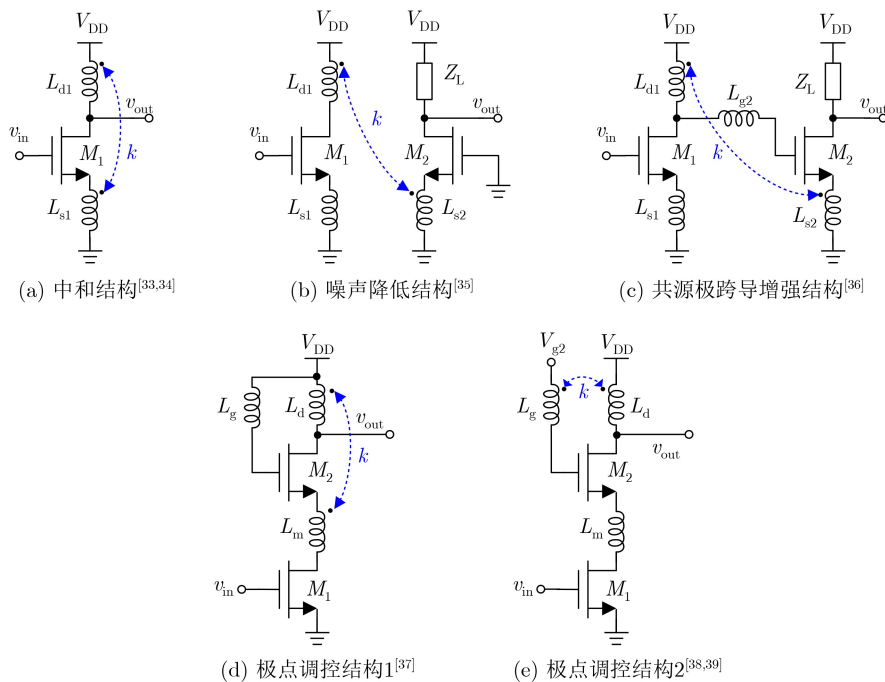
$V_{DD}$
$L_{d1}$
$v_{out}$
$v_{in}$
$M_1$
$k$
$L_{s1}$
(a) 中和结构$^{[33,34]}$

$V_{DD}$
$V_{DD}$
$L_{d1}$
$Z_L$
$v_{out}$
$k$
$v_{in}$
$M_1$
$M_2$
$L_{s1}$
$L_{s2}$
(b) 噪声降低结构$^{[35]}$

$V_{DD}$
$V_{DD}$
$L_{d1}$
$L_{g2}$
$Z_L$
$v_{out}$
$v_{in}$
$M_1$
$k$
$M_2$
$L_{s1}$
$L_{s2}$
(c) 共源极跨导增强结构$^{[36]}$

$V_{DD}$
$L_g$
$L_d$
$v_{out}$
$k$
$M_2$
$L_m$
$v_{in}$
$M_1$
(d) 极点调控结构1$^{[37]}$

$V_{g2}$
$V_{DD}$
$k$
$L_g$
$L_d$
$v_{out}$
$M_2$
$L_m$
$v_{in}$
$M_1$
(e) 极点调控结构2$^{[38,39]}$